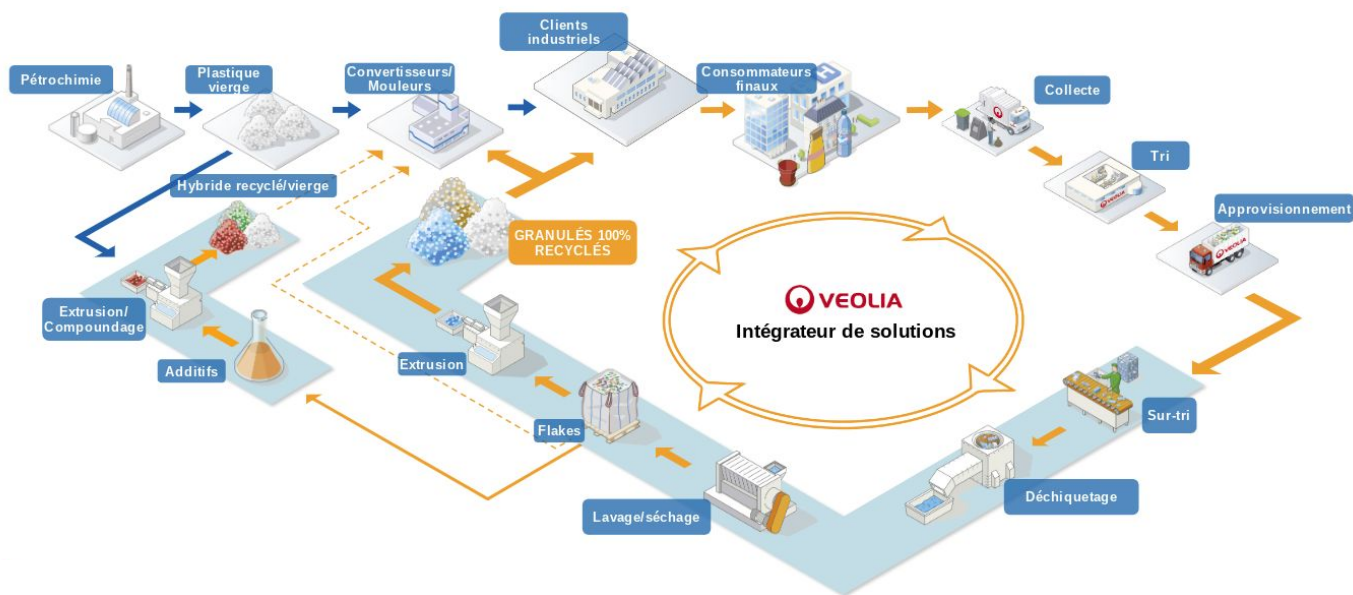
Pétrochimie

Plastique vierge

Convertisseurs/ Mouleurs

Clients industriels

Consommateurs finaux

Collecte

Tri

Approvisionnement

Hybride recyclé/vierge

GRANULÉS 100% RECYCLÉS

VEOLIA

Intégrateur de solutions

Extrusion/ Compoundage

Additifs

Extrusion

Flakes

Lavage/séchage

Sur-tri

Déchiquetage